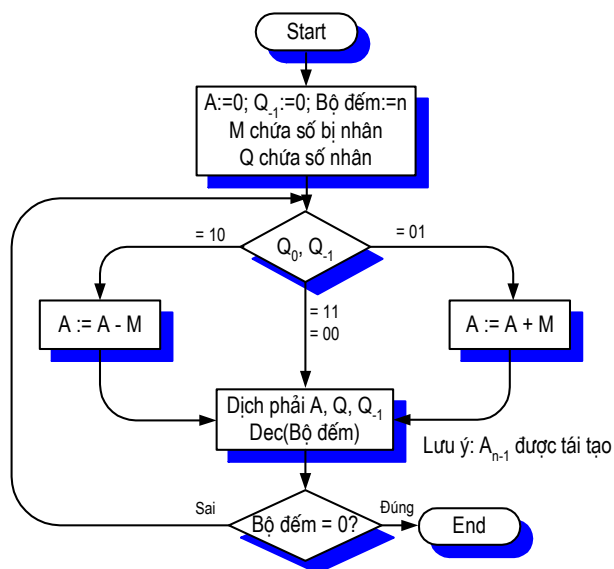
Start

A:=0; $Q_{-1}$:=0; Bộ đếm:=n
M chứa số bị nhân
Q chứa số nhân

= 10

$Q_0$, $Q_{-1}$

= 01

A := A - M

= 11
= 00

A := A + M

Dịch phải A, Q, $Q_{-1}$
Dec(Bộ đếm)

Lưu ý: $A_{n-1}$ được tái tạo

Sai

Bộ đếm = 0?

Đúng

End